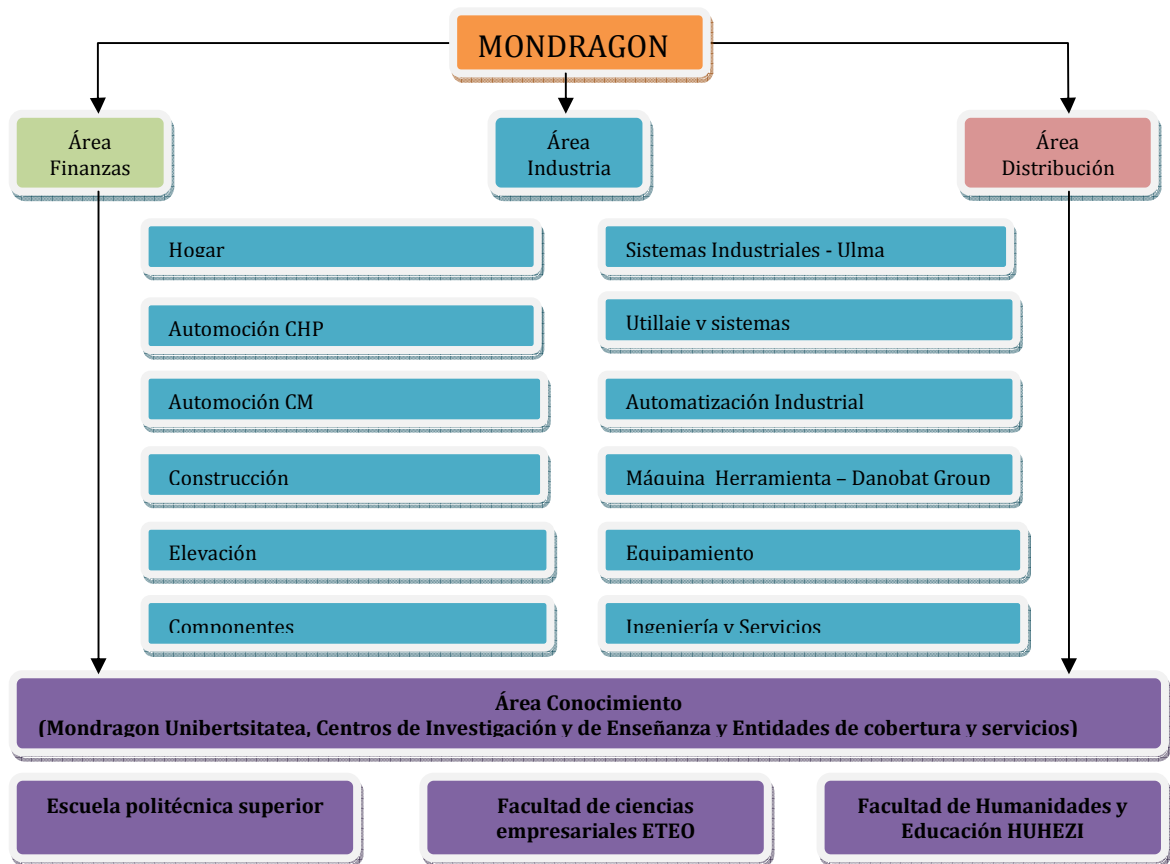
MONDRAGON

Área Finanzas

Área Industria

Área Distribución

Hogar

Sistemas Industriales - Ulma

Automoción CHP

Utillaje y sistemas

Automoción CM

Automatización Industrial

Construcción

Máquina Herramienta – Danobat Group

Elevación

Equipamiento

Componentes

Ingeniería y Servicios

Área Conocimiento
(Mondragon Unibertsitatea, Centros de Investigación y de Enseñanza y Entidades de cobertura y servicios)

Escuela politécnica superior

Facultad de ciencias empresariales ETEO

Facultad de Humanidades y Educación HUHEZI